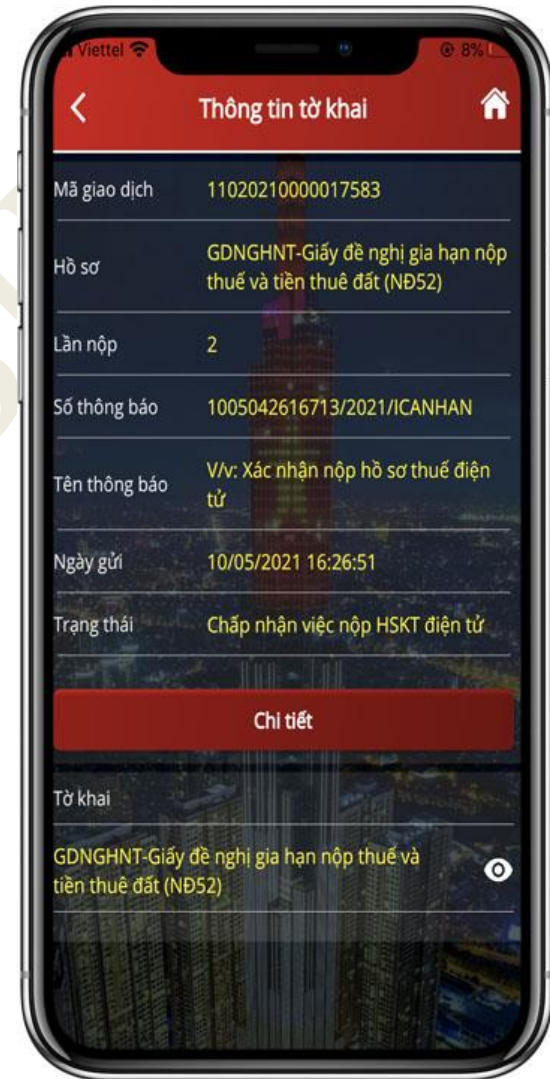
Viettel
8%

Thông tin tờ khai

| Mã giao dịch | 11020210000017583 |
|---|---|
| Hồ sơ | GDNGHNT-Giấy đề nghị gia hạn nộp thuế và tiền thuê đất (NĐ52) |
| Lần nộp | 2 |
| Số thông báo | 1005042616713/2021/ICANHAN |
| Tên thông báo | V/v: Xác nhận nộp hồ sơ thuế điện tử |
| Ngày gửi | 10/05/2021 16:26:51 |
| Trạng thái | Chấp nhận việc nộp HSKT điện tử |

Chi tiết

Tờ khai

GDNGHNT-Giấy đề nghị gia hạn nộp thuế và tiền thuê đất (NĐ52)